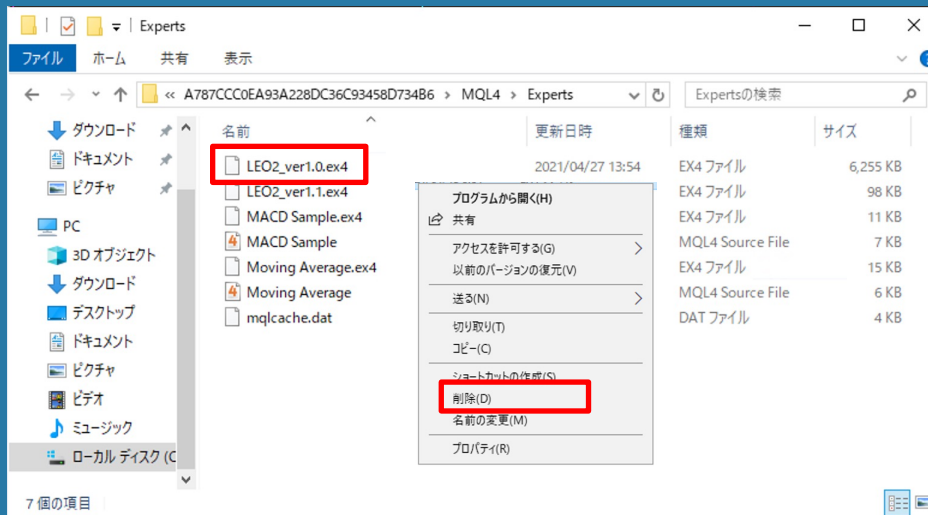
Experts

ファイル ホーム 共有 表示

« A787CCC0EA93A228DC36C93458D734B6 › MQL4 › Experts

Expertsの検索

ダウンロード
ドキュメント
ピクチャ
PC
3D オブジェクト
ダウンロード
デスクトップ
ドキュメント
ピクチャ
ビデオ
ミュージック
ローカル ディスク (C

| 名前 | 更新日時 | 種類 | サイズ |
|---|---|---|---|
| LEO2_ver1.0.ex4 | 2021/04/27 13:54 | EX4 ファイル | 6,255 KB |
| LEO2_ver1.1.ex4 | | EX4 ファイル | 98 KB |
| MACD Sample.ex4 | | EX4 ファイル | 11 KB |
| MACD Sample | | MQL4 Source File | 7 KB |
| Moving Average.ex4 | | EX4 ファイル | 15 KB |
| Moving Average | | MQL4 Source File | 6 KB |
| mqlcache.dat | | DAT ファイル | 4 KB |

プログラムから開く(H)
共有
アクセスを許可する(G)
以前のバージョンの復元(V)
送る(N)
切り取り(T)
コピー(C)
ショートカットの作成(S)
削除(D)
名前の変更(M)
プロパティ(R)

7 個の項目